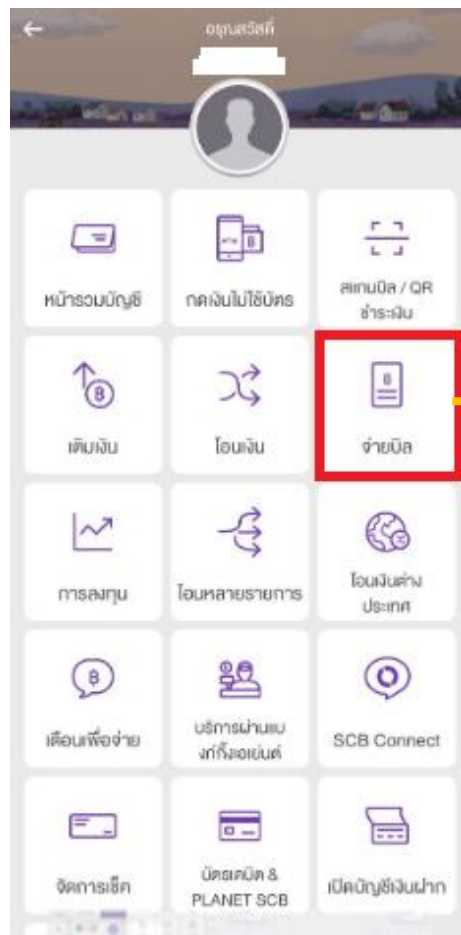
อรุณสวัสดิ์

หน้ารวมบัญชี

กดเงินไม่ใช้บัตร

สแกนบิล / QR ชำระเงิน

เติมเงิน

โอนเงิน

จ่ายบิล

การลงทุน

โอนหลายรายการ

โอนเงินต่างประเทศ

เตือนเพื่อจ่าย

บริการผ่านแบงก์กิ้งเอเย่นต์

SCB Connect

จัดการเช็ค

บัตรเครดิต & PLANET SCB

เปิดบัญชีเงินฝาก